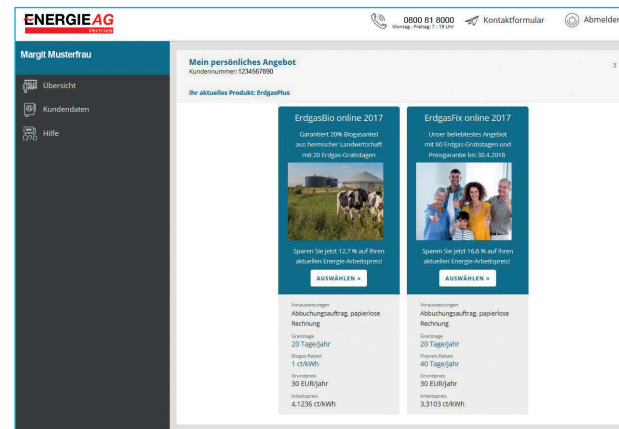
ENERGIE AG
Vertrieb

0800 81 8000
Montag - Freitag: 7 - 19 Uhr

Kontaktformular

Abmelden

Margit Musterfrau

Übersicht

Kundendaten

Hilfe

Mein persönliches Angebot
Kundennummer: 1234567890

Ihr aktuelles Produkt: ErdgasPlus

ErdgasBio online 2017

Garantiert 20% Biogasanteil aus heimischer Landwirtschaft mit 20 Erdgas-Gratistagen

Sparen Sie jetzt 12,7 % auf Ihren aktuellen Energie-Arbeitspreis!

AUSWÄHLEN »

Voraussetzungen
Abbuchungsauftrag, papierlose Rechnung

Gratistage
20 Tage/Jahr

Biogas-Rabatt
1 ct/kWh

Grundpreis
30 EUR/Jahr

Arbeitspreis
4,1236 ct/kWh

ErdgasFix online 2017

Unser beliebtestes Angebot mit 60 Erdgas-Gratistagen und Preisgarantie bis 30.4.2018

Sparen Sie jetzt 16,6 % auf Ihren aktuellen Energie-Arbeitspreis!

AUSWÄHLEN »

Voraussetzungen
Abbuchungsauftrag, papierlose Rechnung

Gratistage
20 Tage/Jahr

Fixpreis-Rabatt
40 Tage/Jahr

Grundpreis
30 EUR/Jahr

Arbeitspreis
3,3103 ct/kWh